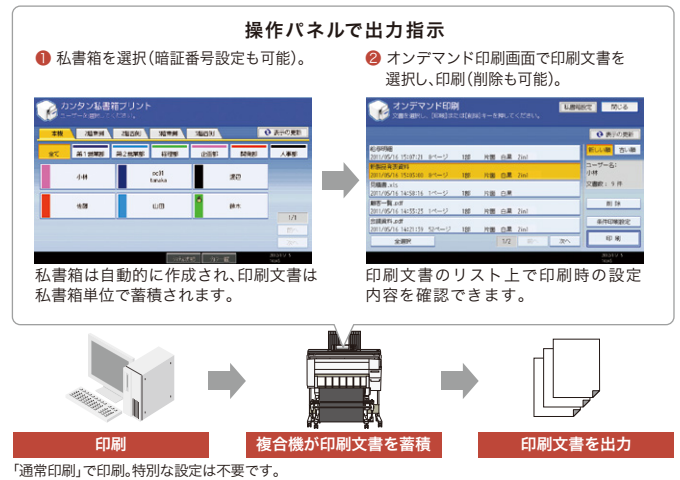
操作パネルで出力指示

❶ 私書箱を選択（暗証番号設定も可能）。

カンタン私書箱プリント

全て　第1営業部　第2営業部　経理部　企画部　開発部　人事部

小林　oc31 tanaka　渡辺

佐藤　山田　鈴木

1/3

私書箱は自動的に作成され、印刷文書は私書箱単位で蓄積されます。

❷ オンデマンド印刷画面で印刷文書を選択し、印刷（削除も可能）。

オンデマンド印刷

私書箱設定　閉じる

表示の更新

新しい順　古い順

ユーザー名：小林

文書数：9件

削除

条件印刷設定

印刷

全選択

1/2

次へ

印刷文書のリスト上で印刷時の設定内容を確認できます。

印刷

複合機が印刷文書を蓄積

印刷文書を出力

「通常印刷」で印刷。特別な設定は不要です。